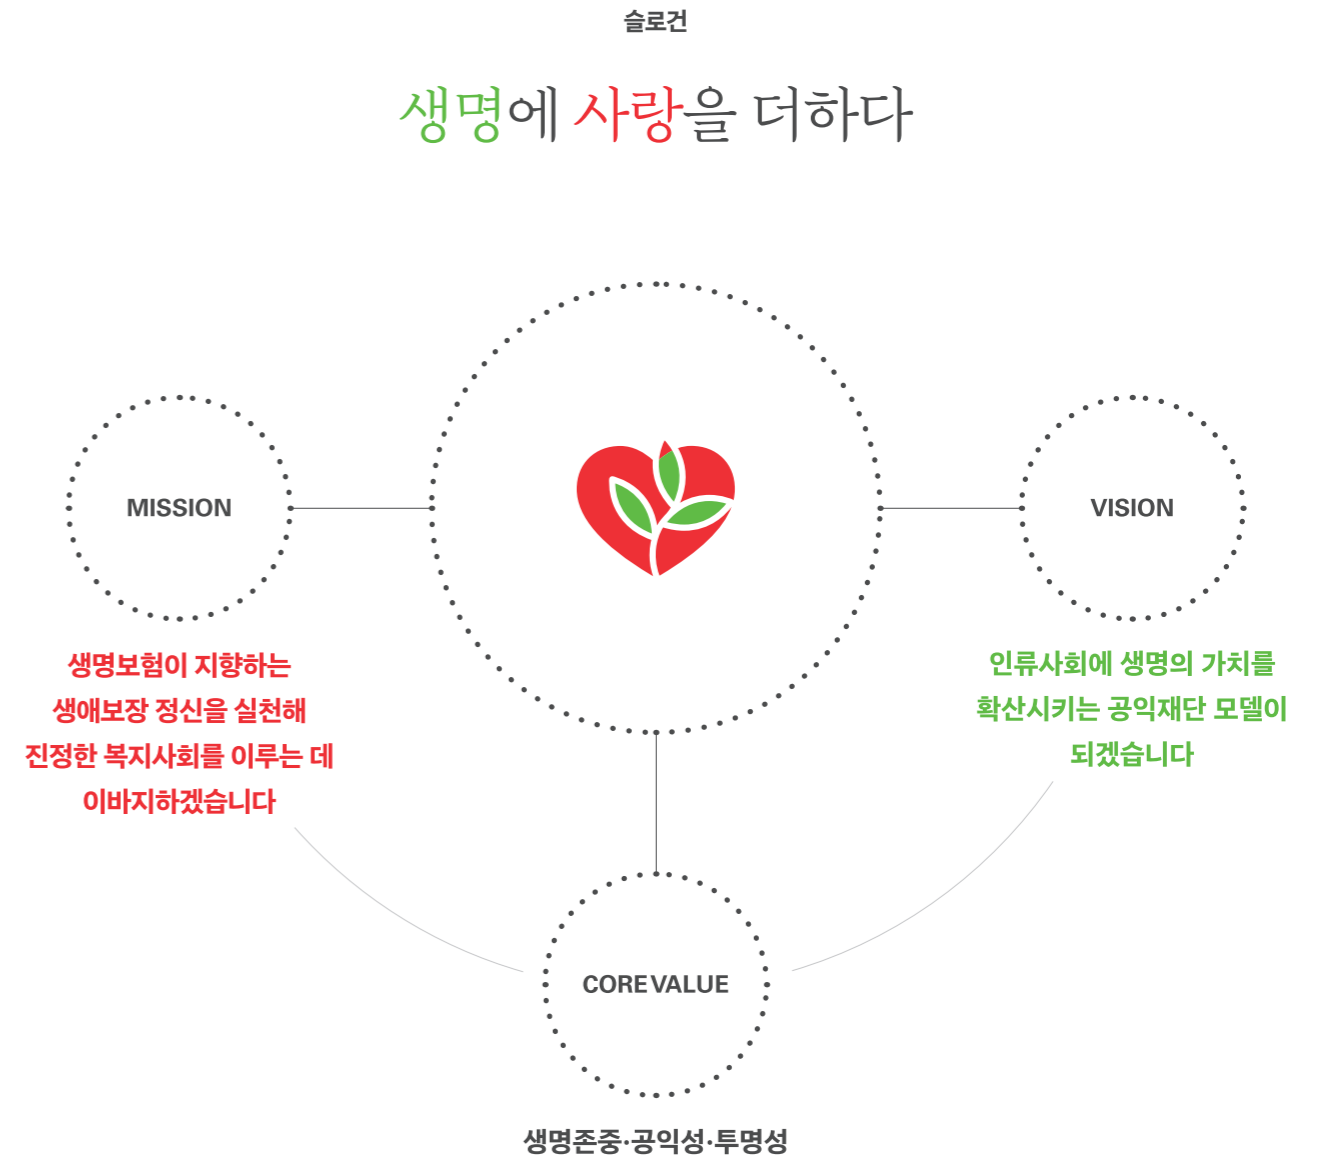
슬로건

생명에 사랑을 더하다

MISSION

VISION

생명보험이 지향하는 생애보장 정신을 실천해 진정한 복지사회를 이루는 데 이바지하겠습니다

인류사회에 생명의 가치를 확산시키는 공익재단 모델이 되겠습니다

CORE VALUE

생명존중·공익성·투명성